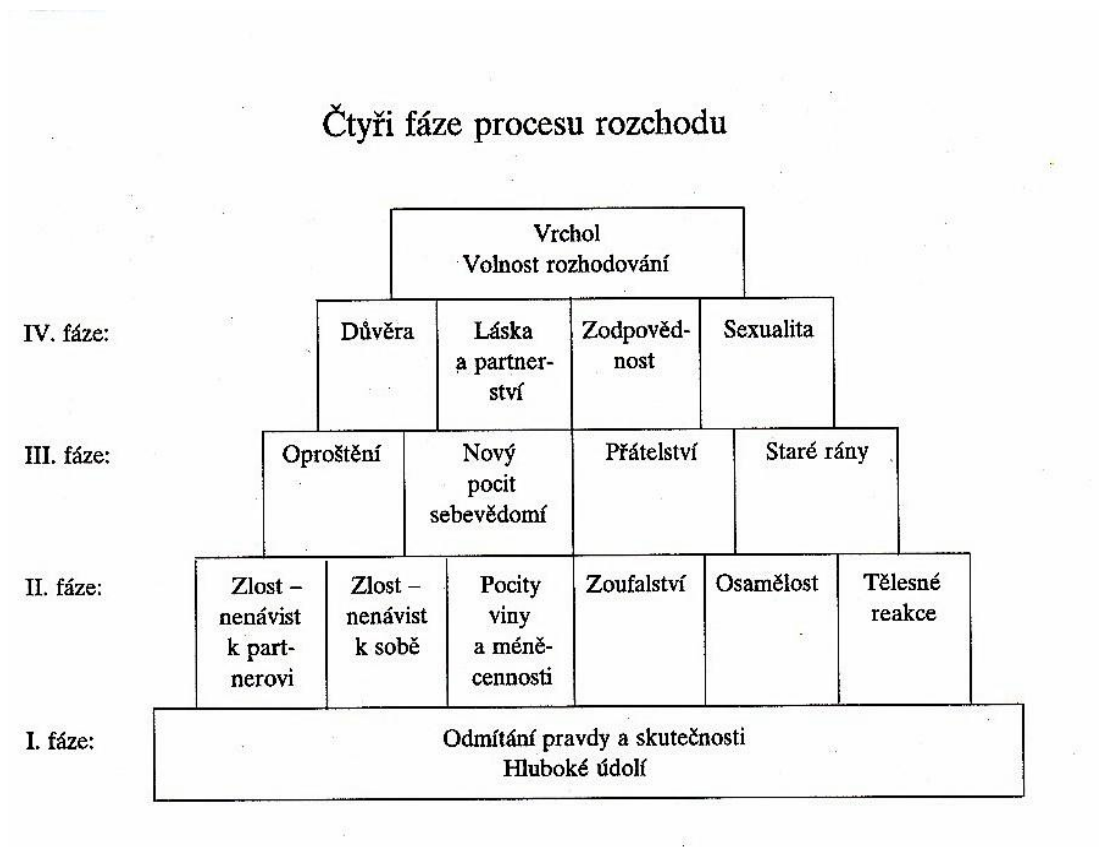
Čtyři fáze procesu rozchodu

Vrchol
Volnost rozhodování

IV. fáze:

Důvěra

Láska a partnerství

Zodpovědnost

Sexualita

III. fáze:

Oproštění

Nový pocit sebevědomí

Přátelství

Staré rány

II. fáze:

Zlost – nenávist k partnerovi

Zlost – nenávist k sobě

Pocity viny a méněcennosti

Zoufalství

Osamělost

Tělesné reakce

I. fáze:

Odmítání pravdy a skutečnosti
Hluboké údolí